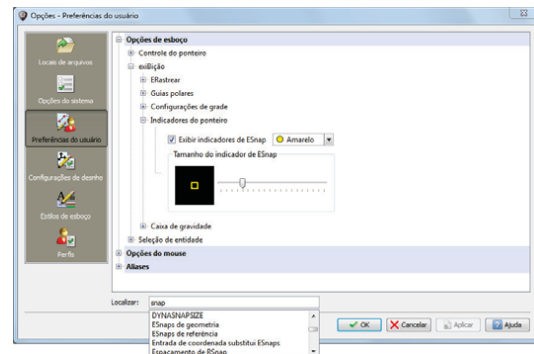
Opções - Preferências do usuário

Locais de arquivos
Opções do sistema
Preferências do usuário
Configurações de desenho
Estilos de esboço
Perfis

Opções de esboço
Controle do ponteiro
exibição
ERastrear
Guias polares
Configurações de grade
Indicadores do ponteiro
Exibir indicadores de ESnap
Amarelo
Tamanho do indicador de ESnap
Caixa de gravidade
Seleção de entidade
Opções do mouse
Aliases

Localizar: snap
DYNASNAPSIZE
ESnaps de geometria
ESnaps de referência
Entrada de coordenada substitui ESnaps
Espaçamento de RSnap

OK
Cancelar
Aplicar
Ajuda